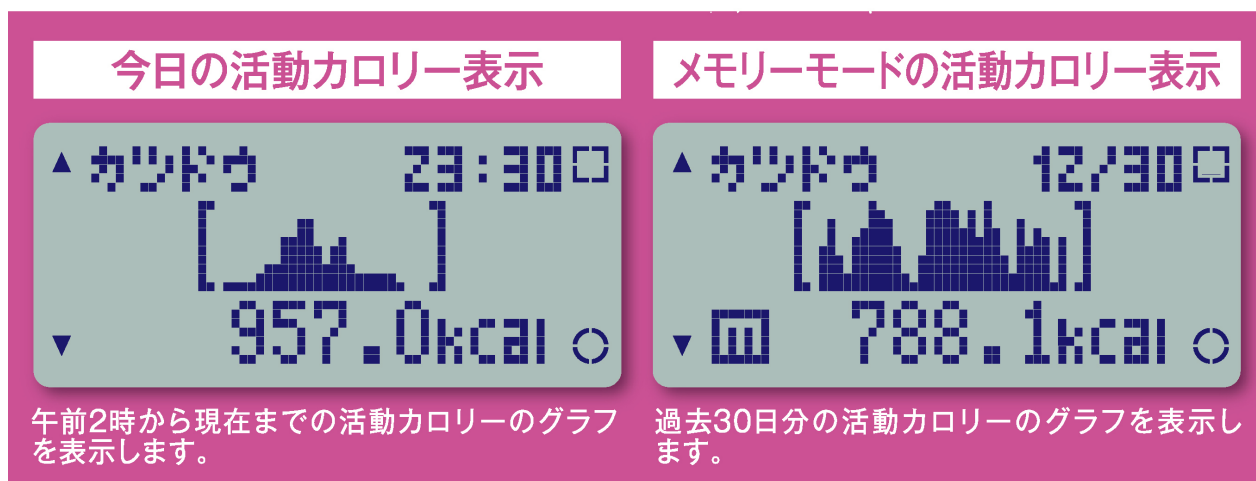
今日の活動カロリー表示

▲ カツドウ 23:30

957.0kcal

▼

午前2時から現在までの活動カロリーのグラフを表示します。

メモリーモードの活動カロリー表示

▲ カツドウ 12/30

788.1kcal

▼

過去30日分の活動カロリーのグラフを表示します。